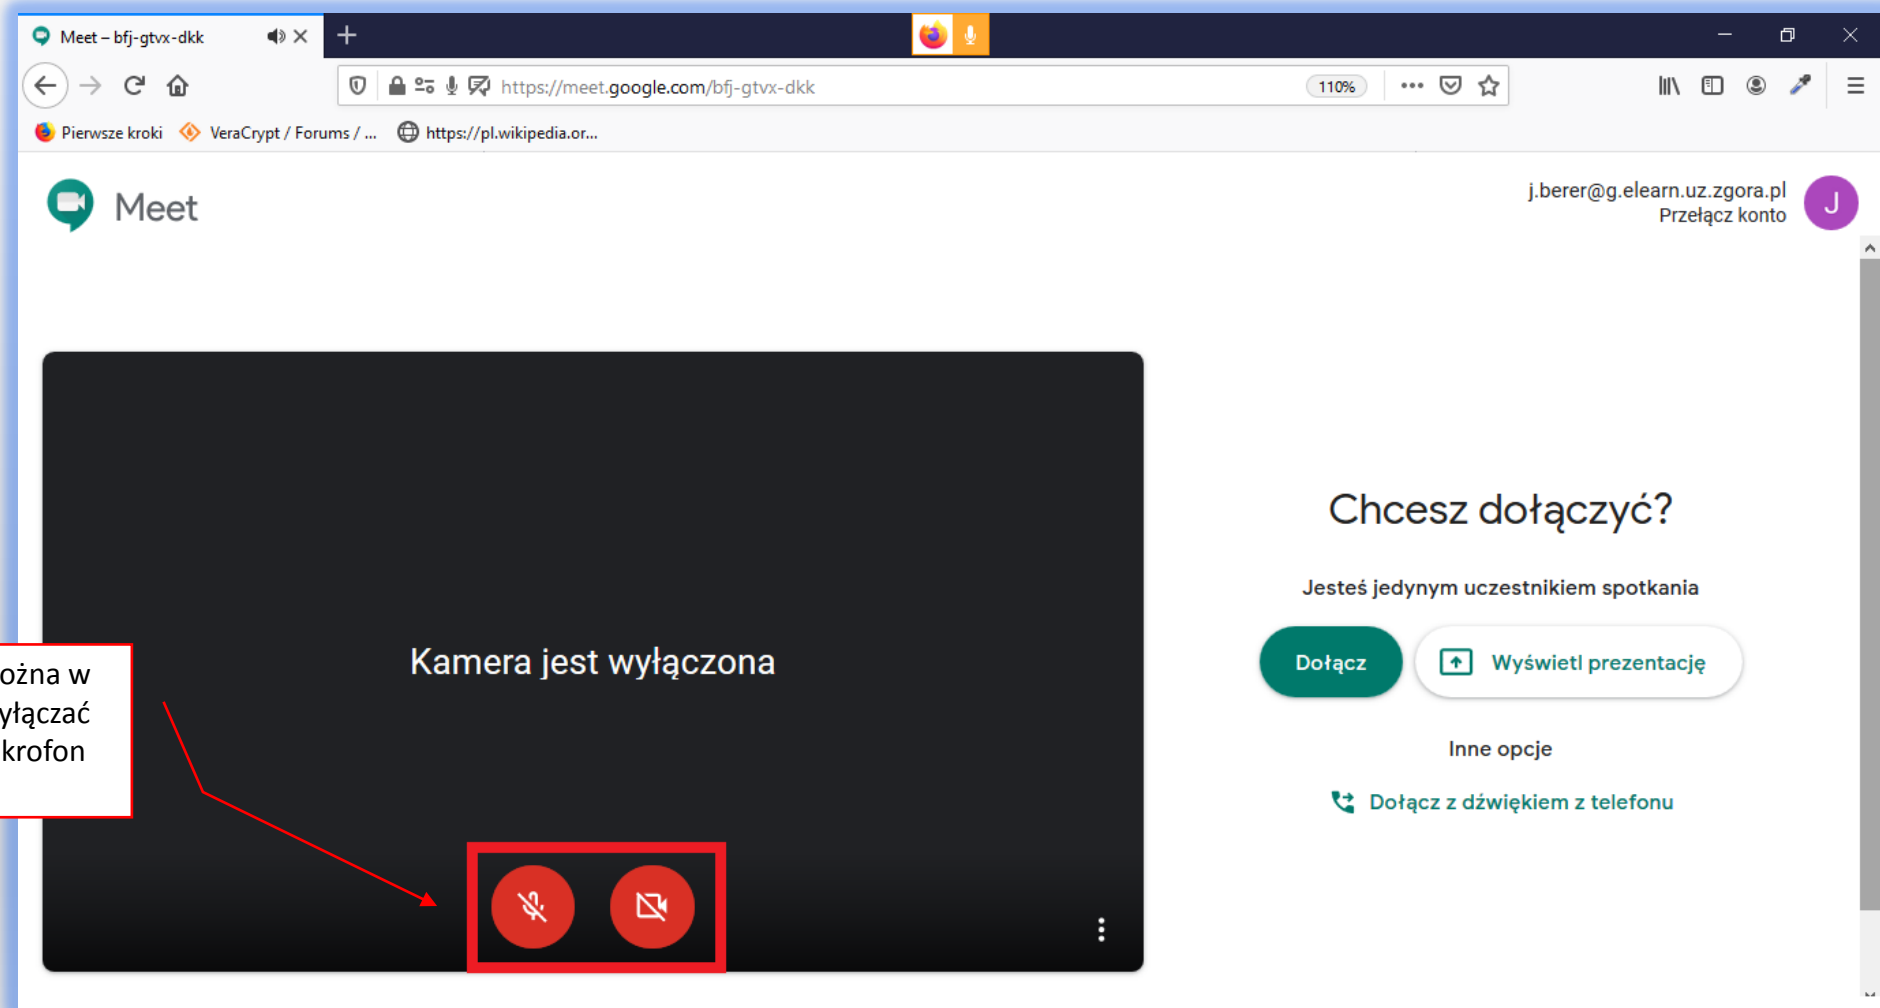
Meet – bfj-gtvx-dkk

https://meet.google.com/bfj-gtvx-dkk

110%

Pierwsze kroki VeraCrypt / Forums / ... https://pl.wikipedia.or...

Meet

j.berer@g.elearn.uz.zgora.pl
Przełącz konto

J

ożna w yłączać krofon

Kamera jest wyłączona

Chcesz dołączyć?

Jesteś jedynym uczestnikiem spotkania

Dołącz

Wyświetl prezentację

Inne opcje

Dołącz z dźwiękiem z telefonu